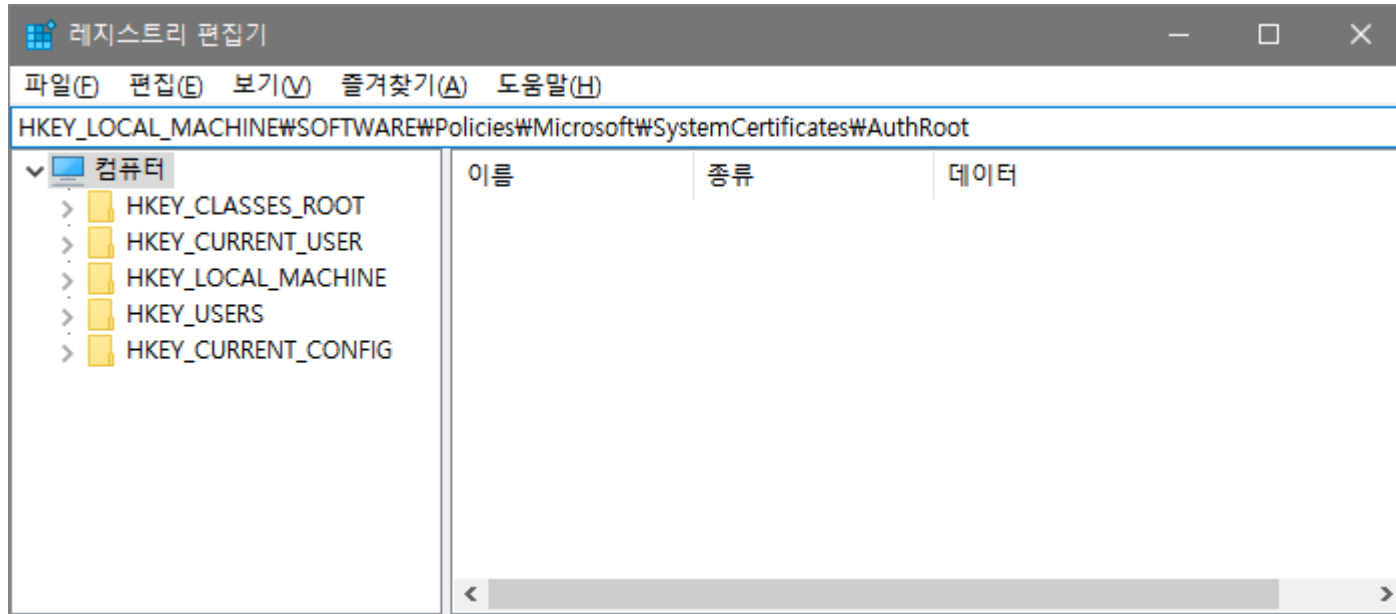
레지스트리 편집기

파일(F) 편집(E) 보기(V) 즐겨찾기(A) 도움말(H)

HKEY_LOCAL_MACHINE₩SOFTWARE₩Policies₩Microsoft₩SystemCertificates₩AuthRoot

컴퓨터
HKEY_CLASSES_ROOT
HKEY_CURRENT_USER
HKEY_LOCAL_MACHINE
HKEY_USERS
HKEY_CURRENT_CONFIG

| 이름 | 종류 | 데이터 |
|---|---|---|